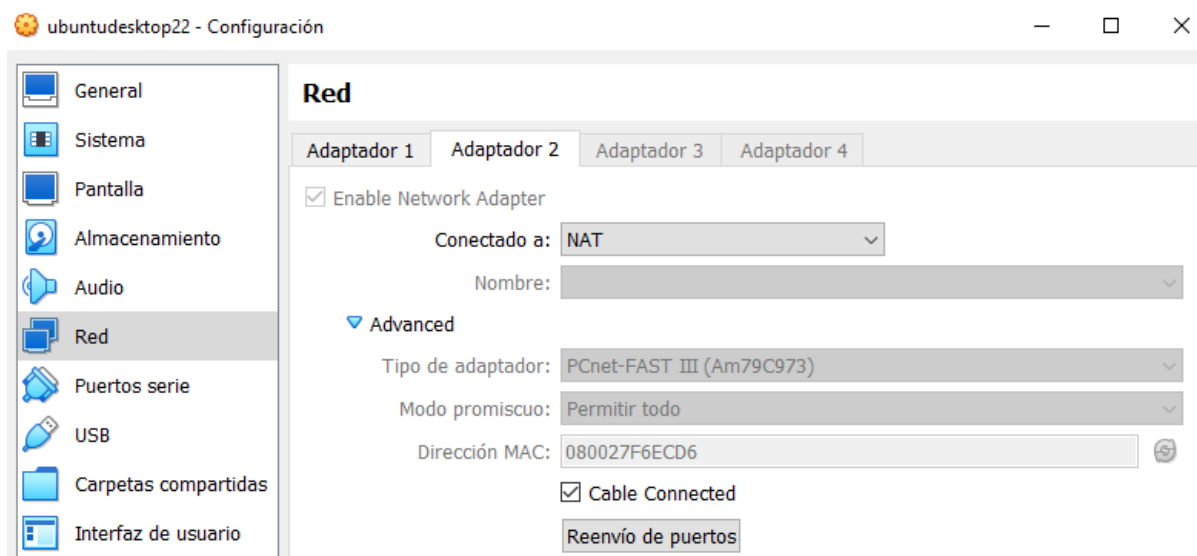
ubuntudesktop22 - Configuración

General
Sistema
Pantalla
Almacenamiento
Audio
Red
Puertos serie
USB
Carpetas compartidas
Interfaz de usuario

Red

Adaptador 1 | Adaptador 2 | Adaptador 3 | Adaptador 4

Enable Network Adapter

Conectado a: NAT

Nombre:

Advanced

Tipo de adaptador: PCnet-FAST III (Am79C973)

Modo promiscuo: Permitir todo

Dirección MAC: 080027F6ECD6

Cable Connected

Reenvío de puertos